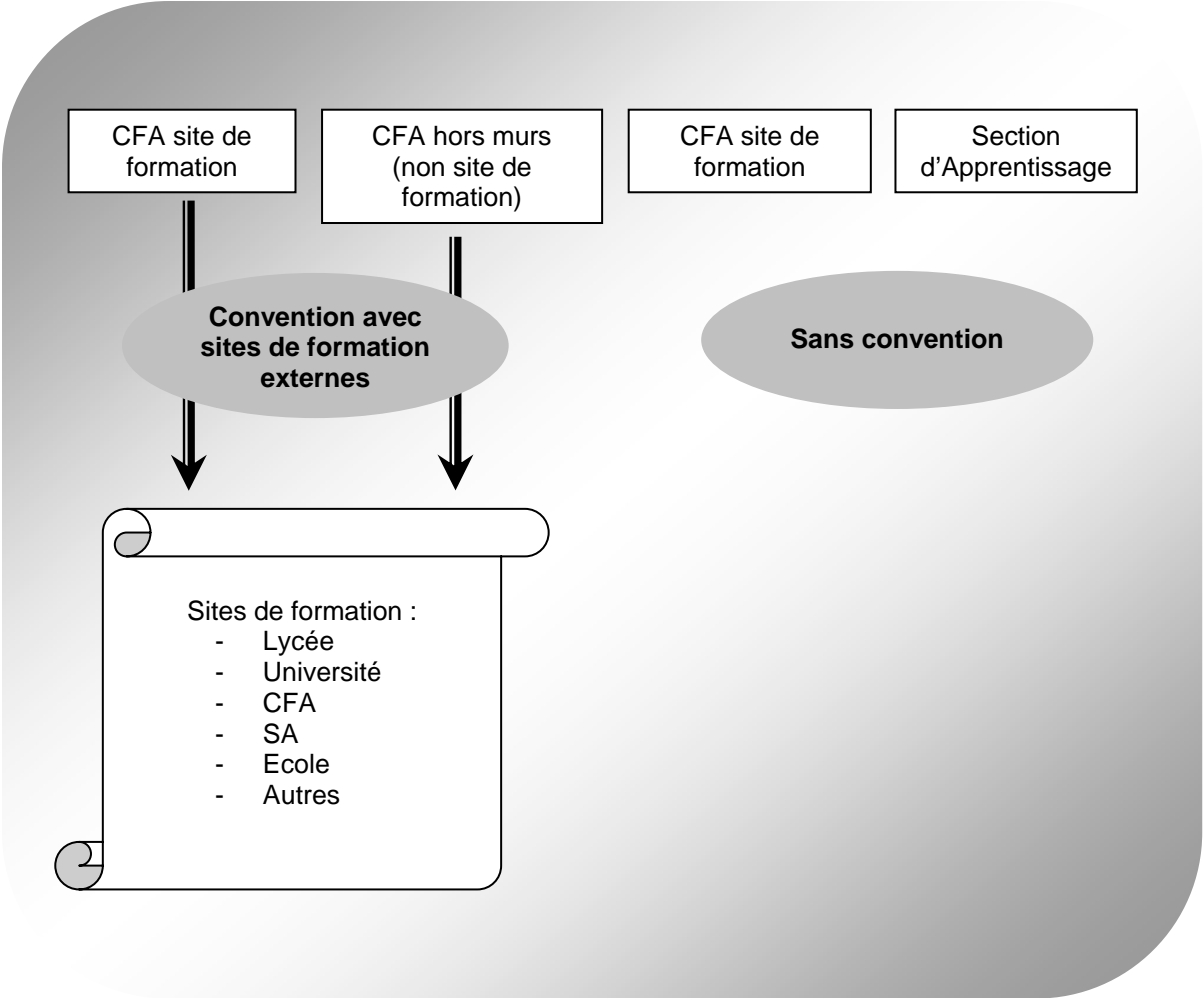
CFA site de formation

CFA hors murs (non site de formation)

CFA site de formation

Section d'Apprentissage

Convention avec sites de formation externes

Sans convention

Sites de formation :
- Lycée
- Université
- CFA
- SA
- Ecole
- Autres